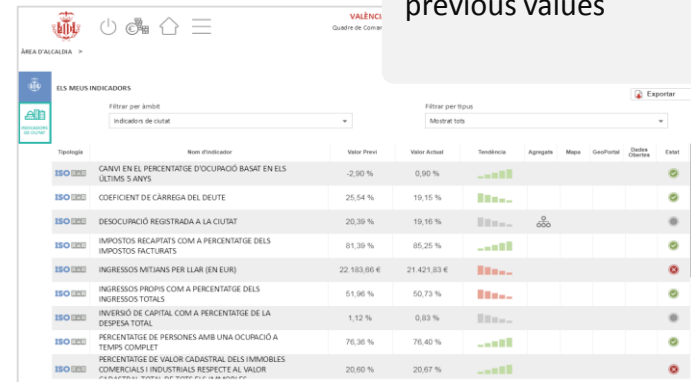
VALÈNC
Quadre de Coma

previous values

ÀREA D'ALCALDIA >

ELS MEUS INDICADORS

INDICADORS DE CIUTAT

Filtrar per àmbit
Indicadors de ciutat

Filtrar per tipus
Mostrat tots

Exportar

| Tipologia | Nom d'indicador | Valor Previ | Valor Actual | Tendència | Agregats | Mapa | GeoPortal | Dades Obertes | Estat |
|---|---|---|---|---|---|---|---|---|---|
| ISO | CANVI EN EL PERCENTATGE D'OCUPACIÓ BASAT EN ELS ÚLTIMS 5 ANYS | -2,90 % | 0,90 % | | | | | | |
| ISO | COEFICIENT DE CÀRREGA DEL DEUTE | 25,54 % | 19,15 % | | | | | | |
| ISO | DESOCUPACIÓ REGISTRADA A LA CIUTAT | 20,39 % | 19,16 % | | | | | | |
| ISO | IMPOSTOS RECAPTATS COM A PERCENTATGE DELS IMPOSTOS FACTURATS | 81,39 % | 85,25 % | | | | | | |
| ISO | INGRESSOS MITJANS PER LLAR (EN EUR) | 22.183,66 € | 21.421,83 € | | | | | | |
| ISO | INGRESSOS PROPIS COM A PERCENTATGE DELS INGRESSOS TOTALS | 51,96 % | 50,73 % | | | | | | |
| ISO | INVERSIÓ DE CAPITAL COM A PERCENTATGE DE LA DESPESA TOTAL | 1,12 % | 0,83 % | | | | | | |
| ISO | PERCENTATGE DE PERSONES AMB UNA OCUPACIÓ A TEMPS COMPLET | 76,36 % | 76,40 % | | | | | | |
| ISO | PERCENTATGE DE VALOR CADASTRAL DELS IMMOBLES COMERCIALS I INDUSTRIALS RESPECTE AL VALOR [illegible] | 20,60 % | 20,67 % | | | | | | |